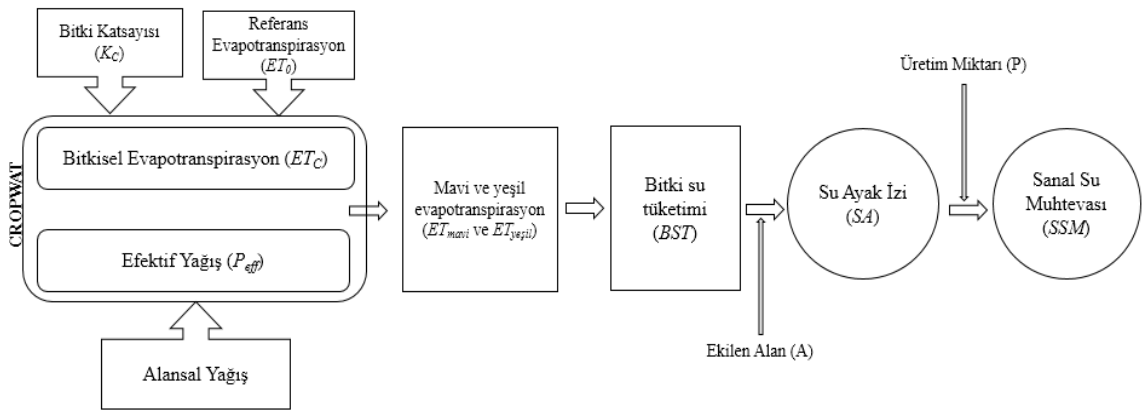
Bitki Katsayısı ($K_C$)

Referans Evapotranspirasyon ($ET_0$)

CROPWAT

Bitkisel Evapotranspirasyon ($ET_C$)

Efektif Yağış ($P_{eff}$)

Alansal Yağış

Mavi ve yeşil evapotranspirasyon ($ET_{mavi}$ ve $ET_{yeşil}$)

Bitki su tüketimi ($BST$)

Ekilen Alan (A)

Su Ayak İzi ($SA$)

Üretim Miktarı (P)

Sanal Su Muhtevası ($SSM$)